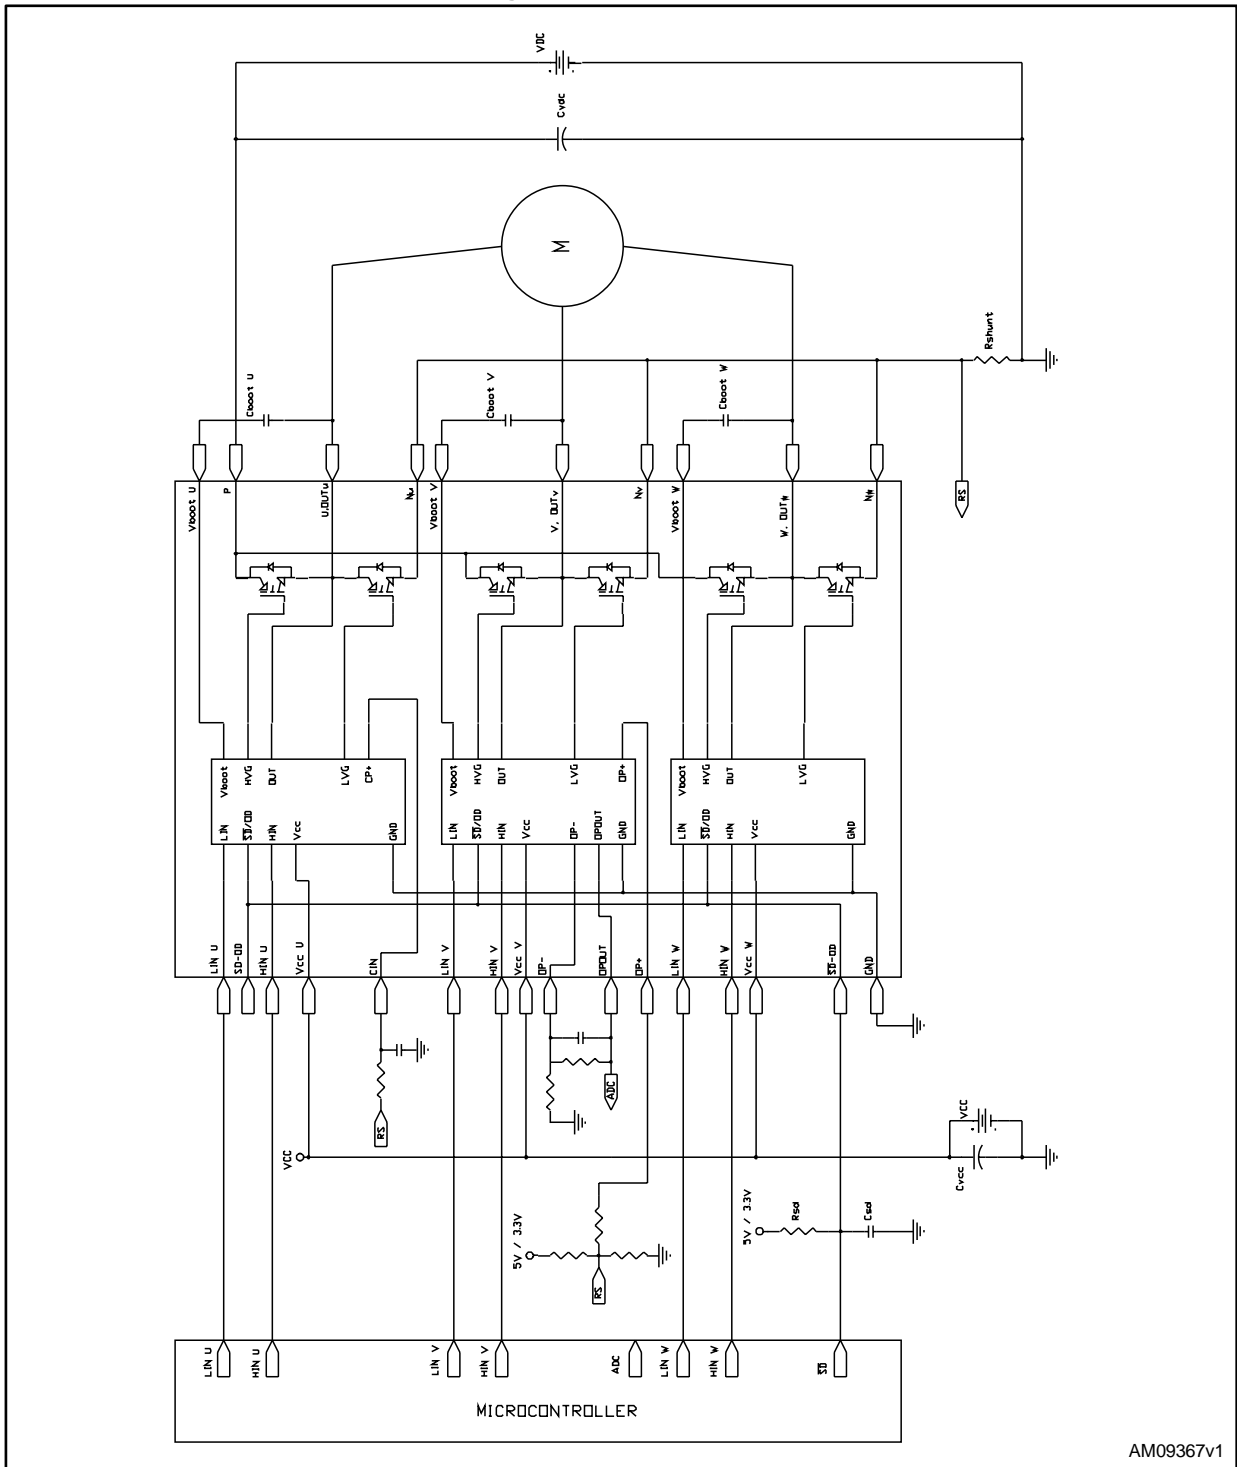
VDC
Cvdc
M
Rshunt
Cboot U
Cboot V
Cboot W
Vboot U
P
U,OUTu
Nu
Vboot V
V, OUTv
Nv
Vboot W
W, OUTw
Nw
RS
Vboot
HVG
OUT
LVG
CP+
LIN
$\overline{SD}$/OD
HIN
Vcc
GND
Vboot
HVG
OUT
LVG
OP+
LIN
$\overline{SD}$/OD
HIN
Vcc
OP-
OPOUT
GND
Vboot
HVG
OUT
LVG
LIN
$\overline{SD}$/OD
HIN
Vcc
GND
LIN U
SD-OD
HIN U
Vcc U
CIN
LIN V
HIN V
Vcc V
OP-
OPOUT
OP+
LIN W
HIN W
Vcc W
$\overline{SD}$-OD
GND
ADC
RS
VCC
VCC
Cvcc
5V / 3.3V
RS
5V / 3.3V
Rsd
Csd
LIN U
HIN U
LIN V
HIN V
ADC
LIN W
HIN W
$\overline{SD}$
MICROCONTROLLER
AM09367v1